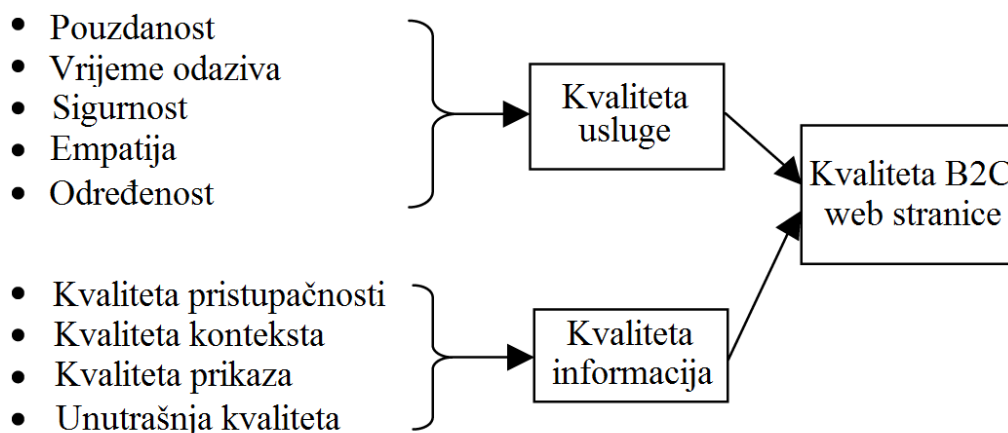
- Pouzdanost
- Vrijeme odaziva
- Sigurnost
- Empatija
- Određenost

Kvaliteta usluge

- Kvaliteta pristupačnosti
- Kvaliteta konteksta
- Kvaliteta prikaza
- Unutrašnja kvaliteta

Kvaliteta informacija

Kvaliteta B2C web stranice